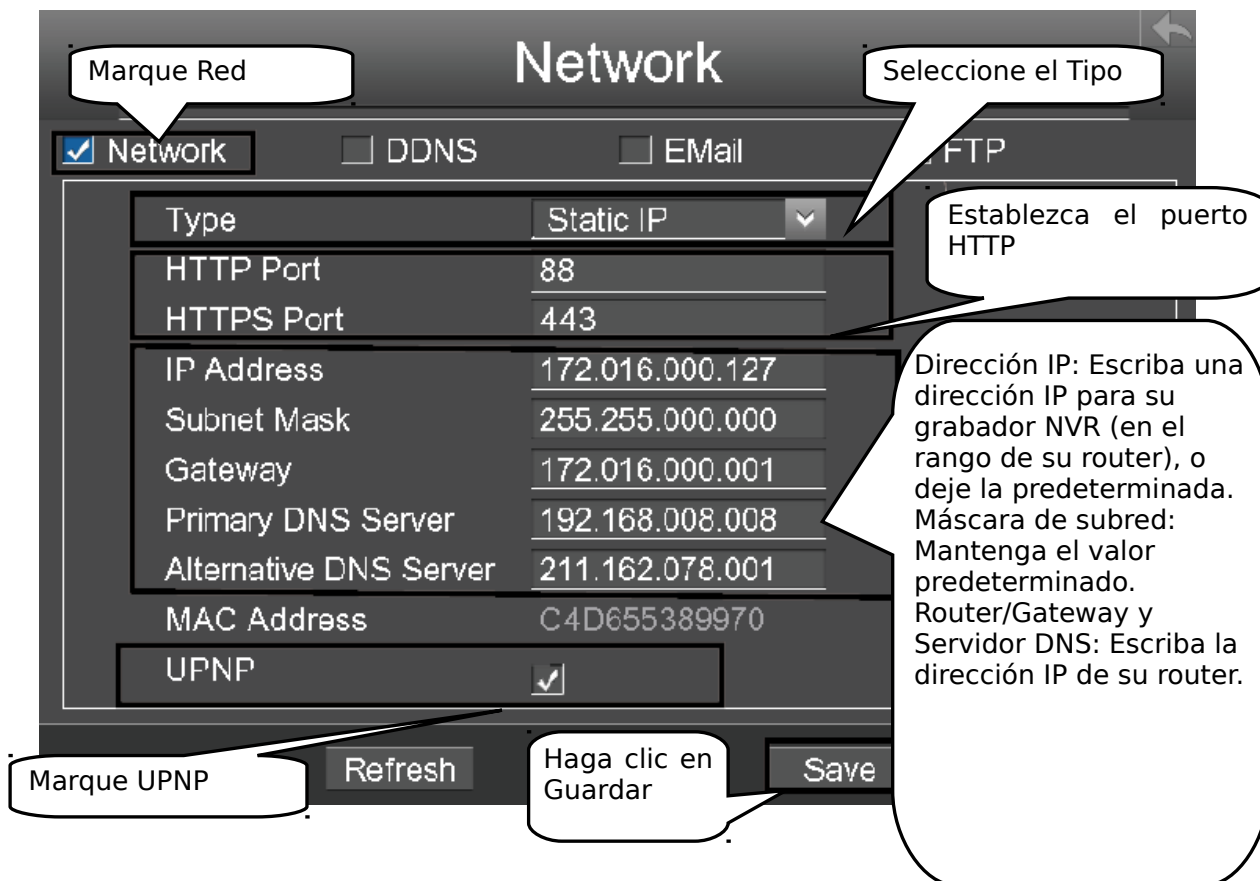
Network

Marque Red

Seleccione el Tipo

Network DDNS EMail FTP

Type Static IP

Establezca el puerto HTTP

HTTP Port 88
HTTPS Port 443
IP Address 172.016.000.127
Subnet Mask 255.255.000.000
Gateway 172.016.000.001
Primary DNS Server 192.168.008.008
Alternative DNS Server 211.162.078.001
MAC Address C4D655389970
UPNP

Dirección IP: Escriba una dirección IP para su grabador NVR (en el rango de su router), o deje la predeterminada. Máscara de subred: Mantenga el valor predeterminado. Router/Gateway y Servidor DNS: Escriba la dirección IP de su router.

Marque UPNP

Refresh

Haga clic en Guardar

Save